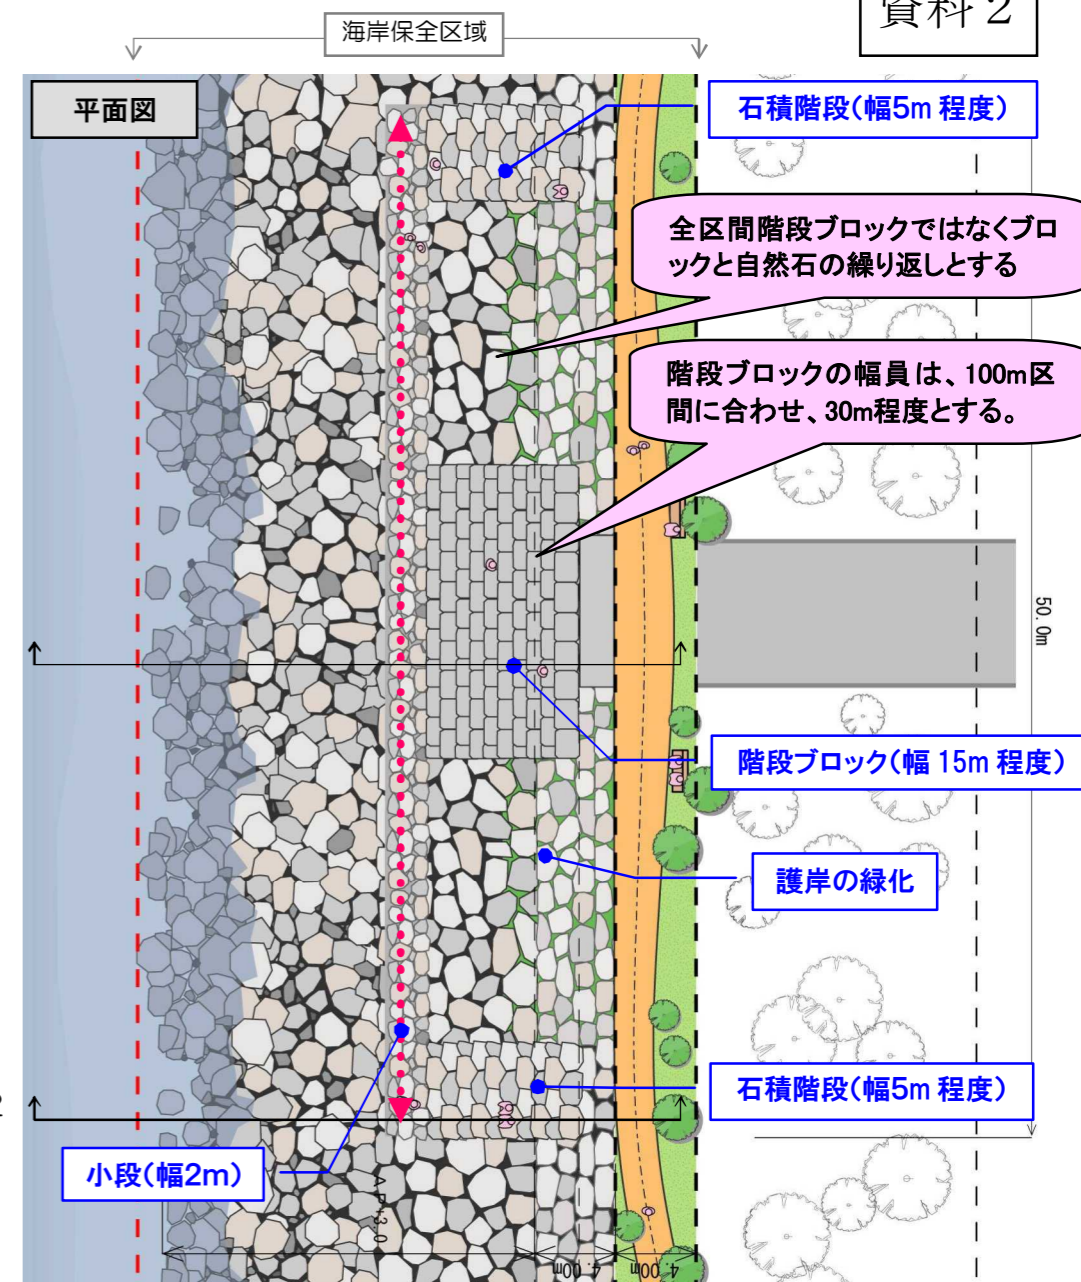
資料２

海岸保全区域

平面図

石積階段(幅5m 程度)

全区間階段ブロックではなくブロックと自然石の繰り返しとする

階段ブロックの幅員は、100m区間に合わせ、30m程度とする。

50.0m

階段ブロック(幅 15m 程度)

護岸の緑化

石積階段(幅5m 程度)

小段(幅2m)

A.P.+3.0

4.00m

4.00m